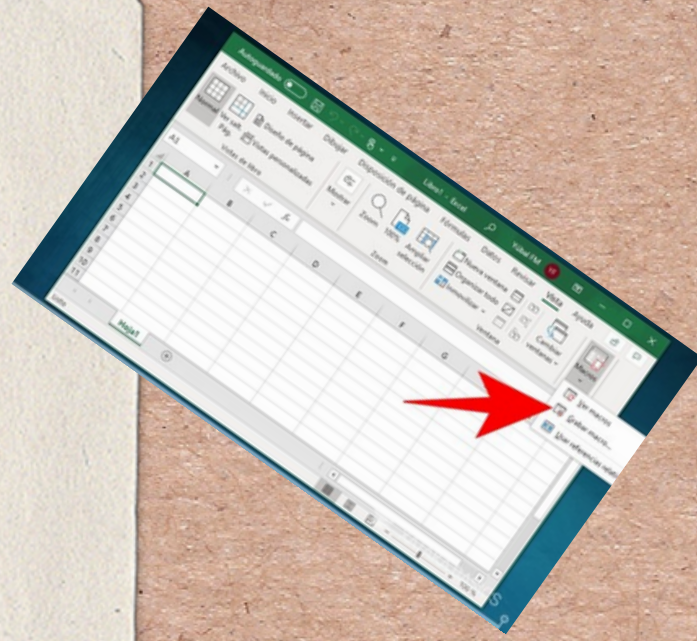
Autoguardado

Archivo Inicio Insertar Dibujar Disposición de página Fórmulas Datos Revisar Vista Ayuda

Libro1 - Excel

Yubal FM

Normal Ver salt. Pág. Diseño de página Vistas personalizadas

Vistas de libro

Mostrar

Zoom 100% Ampliar selección

Zoom

Nueva ventana Organizar todo Inmovilizar

Ventana

Cambiar ventanas

Macros

Ver macros

Grabar macro...

Usar referencias relativas

A1

A B C D E F G

Hoja1

Listo

100 %